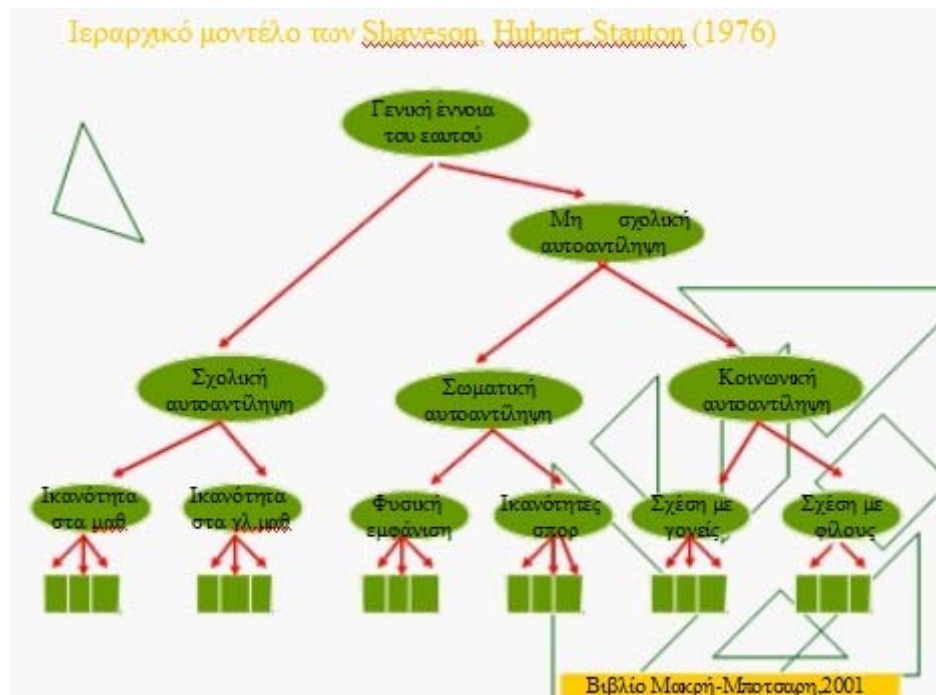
Ιεραρχικό μοντέλο των Shaveson, Hubner,Stanton (1976)

Γενική έννοια του εαυτού

Μη σχολική αυτοαντίληψη

Σχολική αυτοαντίληψη

Σωματική αυτοαντίληψη

Κοινωνική αυτοαντίληψη

Ικανότητα στα μαθ

Ικανότητα στα γλ.μαθ

Φυσική εμφάνιση

Ικανότητες σπορ

Σχέση με γονείς,

Σχέση με φίλους

Βιβλίο Μακρή-Μπότσαρη,2001